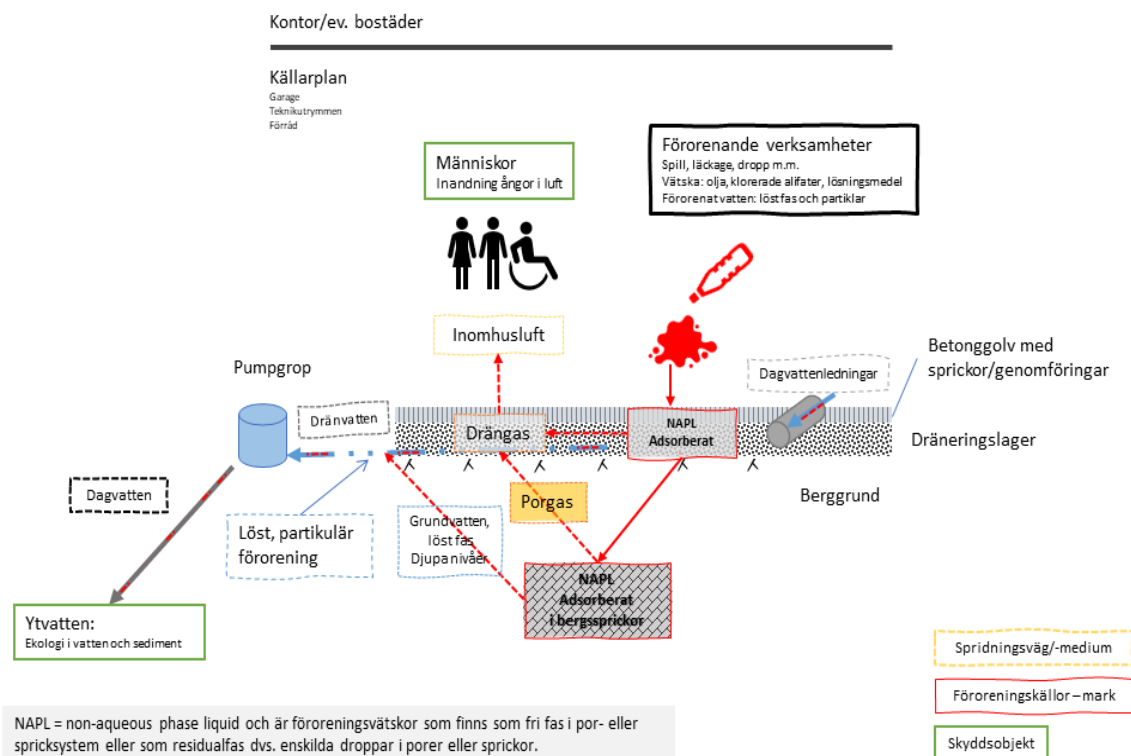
Kontor/ev. bostäder

Källarplan
Garage
Teknikutrymmen
Förråd

Människor
Inandning ångor i luft

Förorenande verksamheter
Spill, läckage, dropp m.m.
Vätska: olja, klorerade alifater, lösningsmedel
Förorenat vatten: löst fas och partiklar

Inomhusluft

Pumpgrop

Dagvattenledningar

Betonggolv med sprickor/genomföringar

Dränvatten

Drängas

NAPL
Adsorberat

Dräneringslager

Dagvatten

Porgas

Berggrund

Löst, partikulär förorening

Grundvatten, löst fas
Djupa nivåer

NAPL
Adsorberat
i bergssprickor

Ytvatten:
Ekologi i vatten och sediment

Spridningsväg/-medium

Föroreningskällor – mark

Skyddsobjekt

NAPL = non-aqueous phase liquid och är föroreningsvätskor som finns som fri fas i por- eller spricksystem eller som residualfas dvs. enskilda droppar i porer eller sprickor.